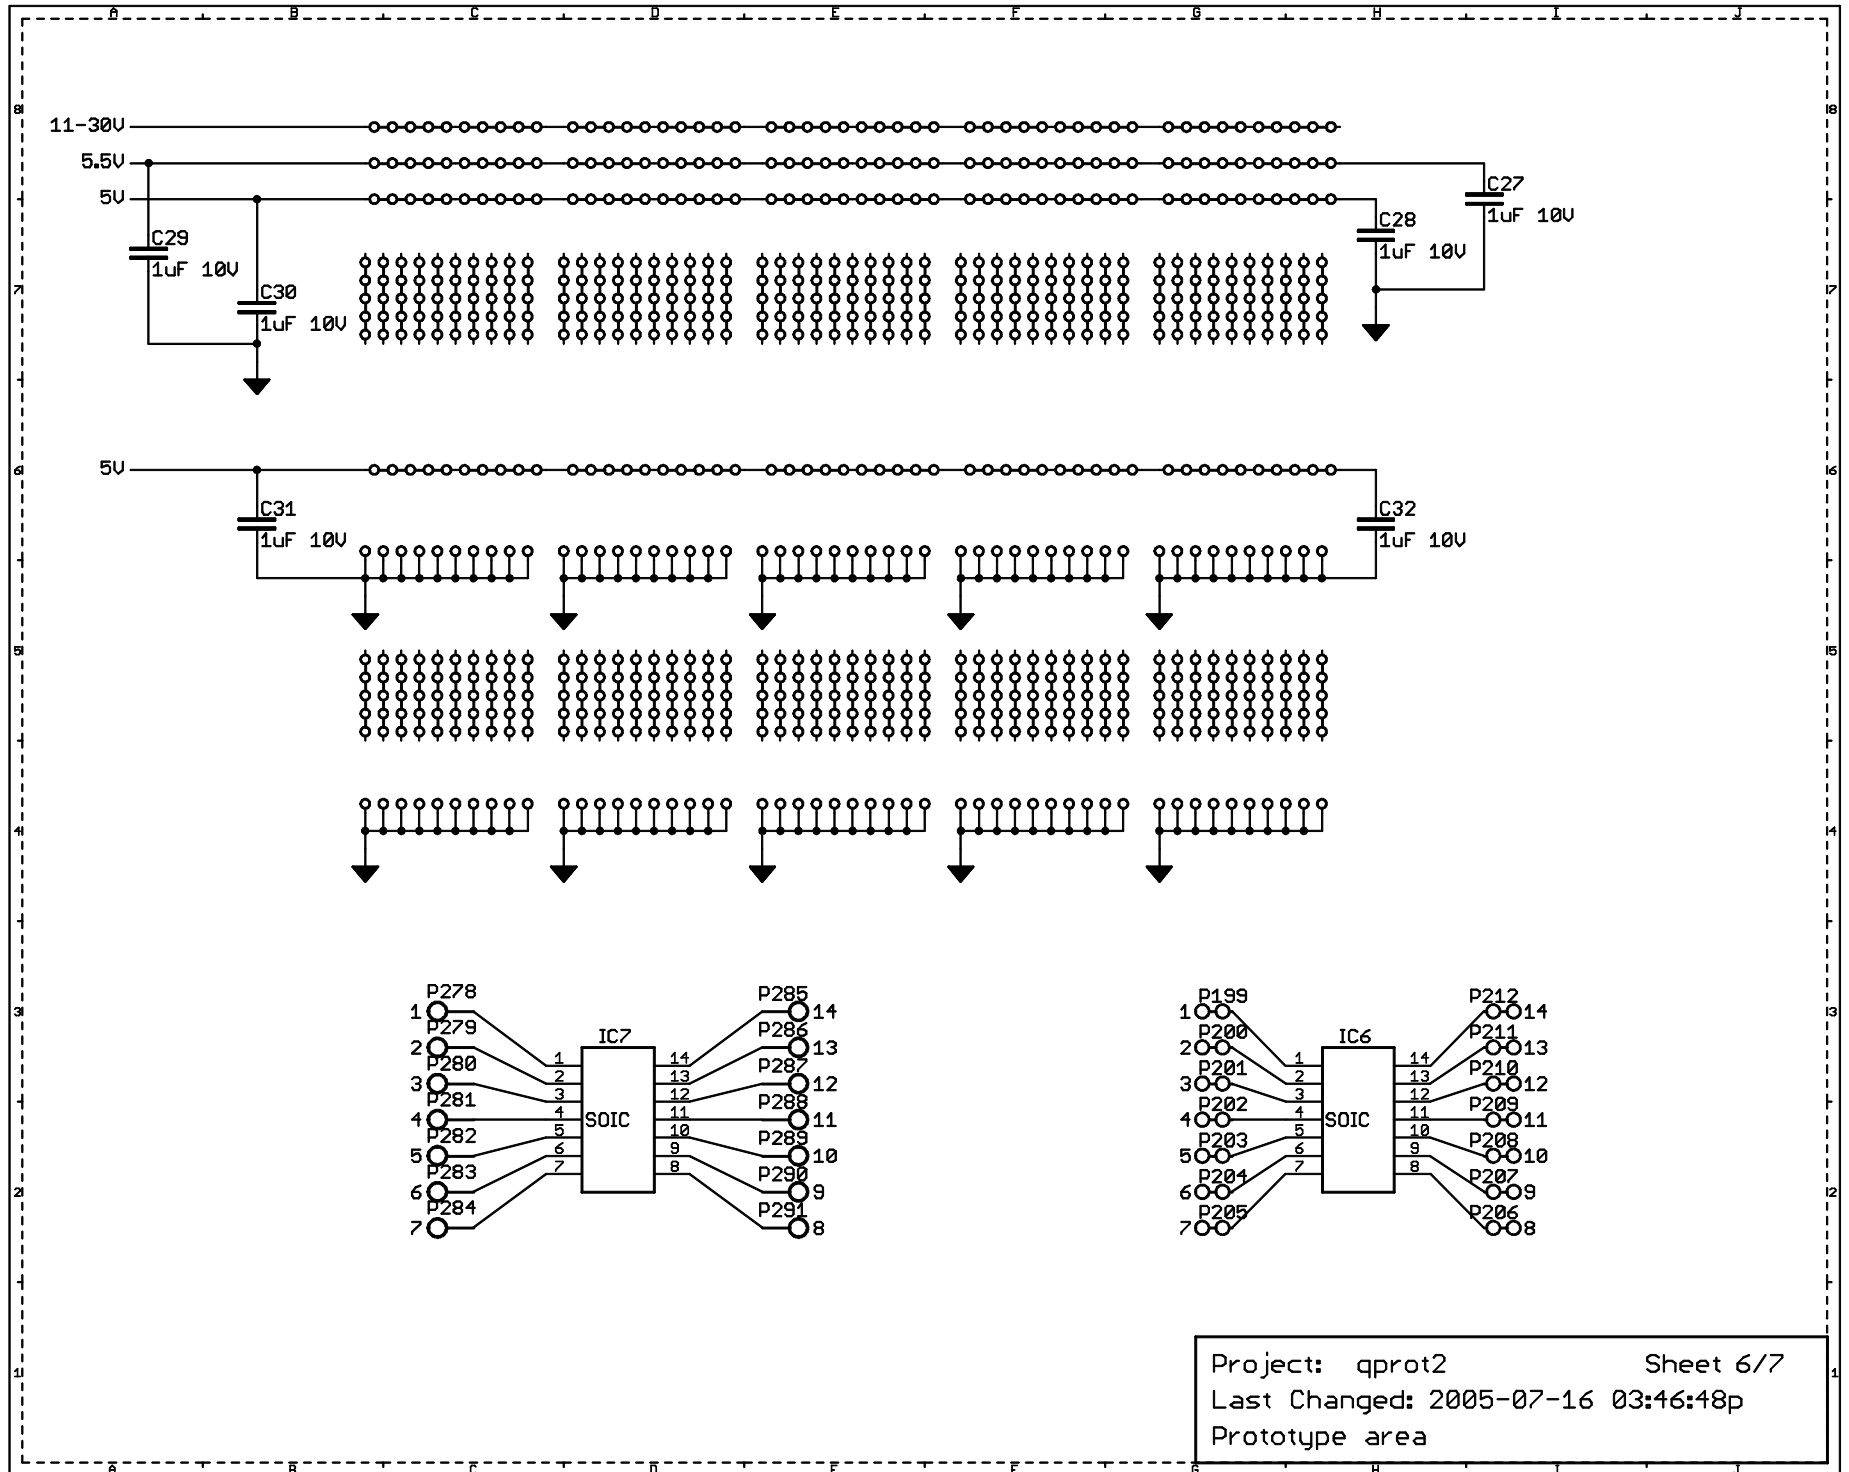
A B C D E F G H I J

8

11-30V
5.5V
5V

C29
1uF 10V
C30
1uF 10V
C27
1uF 10V
C28
1uF 10V

7

6

5V
C31
1uF 10V
C32
1uF 10V

5

4

3

P278
1
P279
2
P280
3
P281
4
P282
5
P283
6
P284
7

IC7
SOIC
1 2 3 4 5 6 7
14 13 12 11 10 9 8

P285
14
P286
13
P287
12
P288
11
P289
10
P290
9
P291
8

P199
1
P200
2
P201
3
P202
4
P203
5
P204
6
P205
7

IC6
SOIC
1 2 3 4 5 6 7
14 13 12 11 10 9 8

P212
14
P211
13
P210
12
P209
11
P208
10
P207
9
P206
8

2

1

Project: qprot2 Sheet 6/7
Last Changed: 2005-07-16 03:46:48p
Prototype area

A B C D E F G H I J